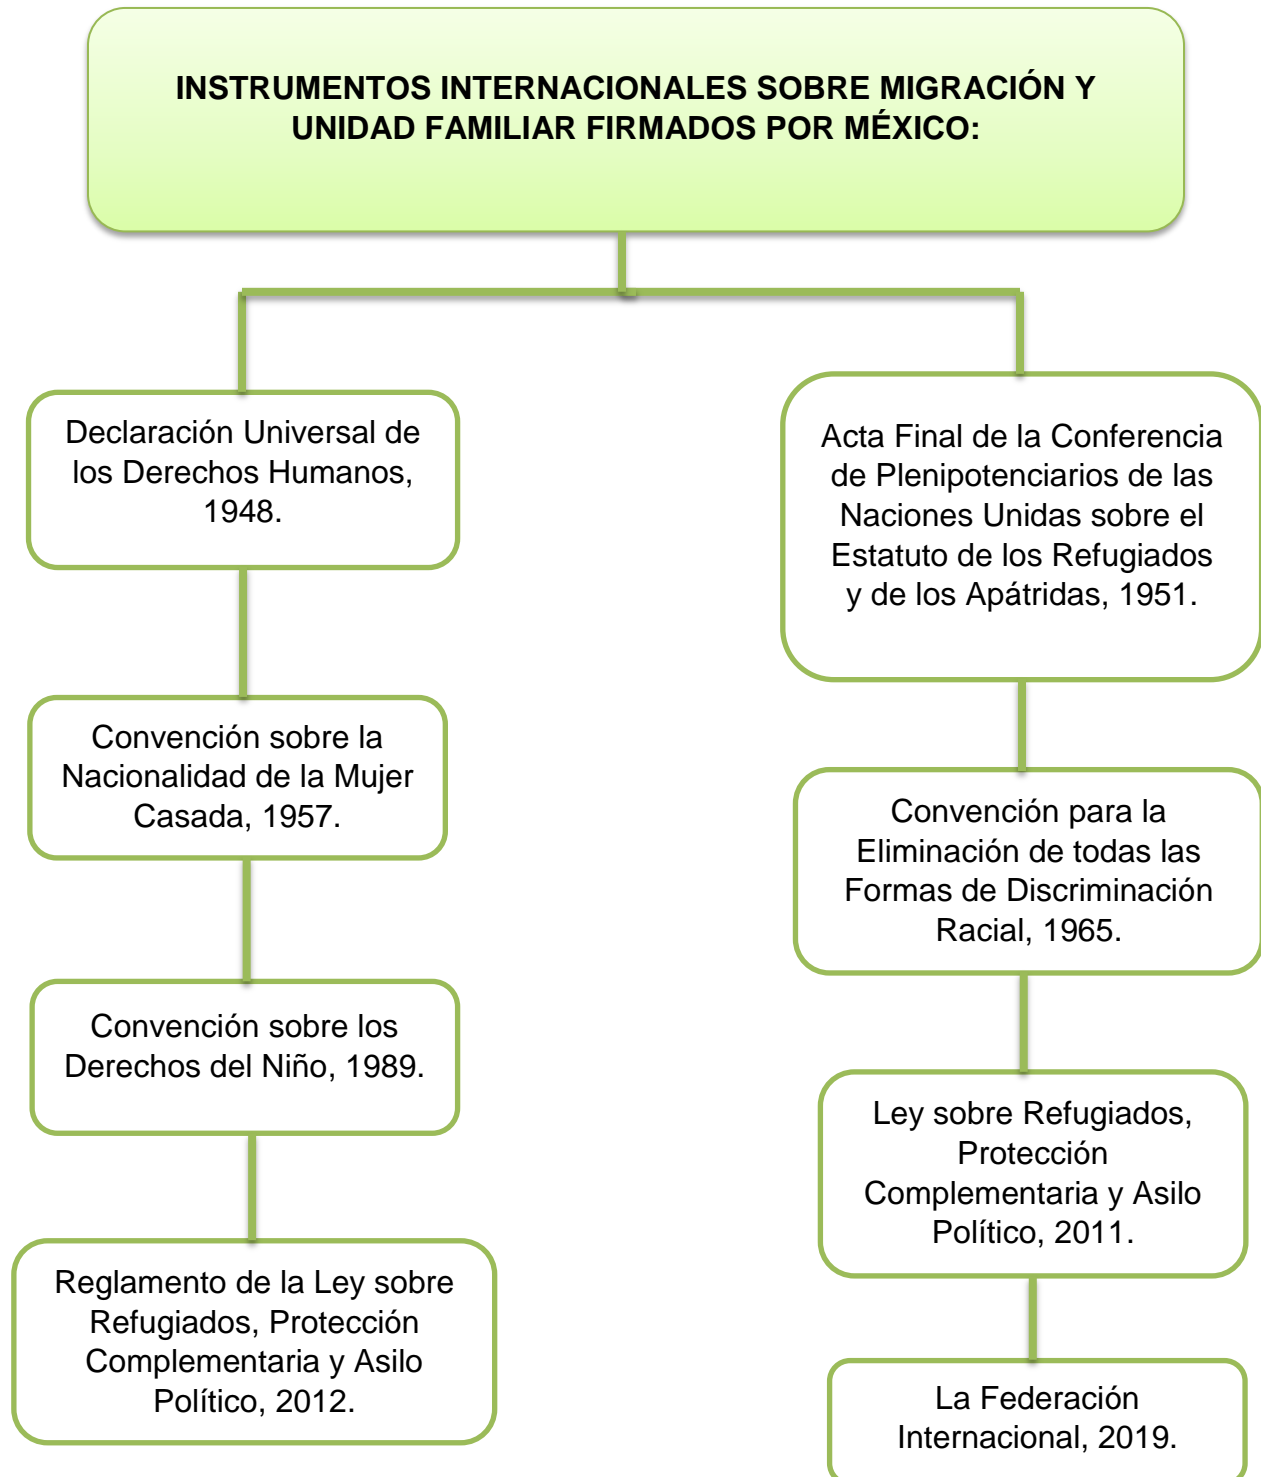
INSTRUMENTOS INTERNACIONALES SOBRE MIGRACIÓN Y UNIDAD FAMILIAR FIRMADOS POR MÉXICO:

Declaración Universal de los Derechos Humanos, 1948.

Convención sobre la Nacionalidad de la Mujer Casada, 1957.

Convención sobre los Derechos del Niño, 1989.

Reglamento de la Ley sobre Refugiados, Protección Complementaria y Asilo Político, 2012.

Acta Final de la Conferencia de Plenipotenciarios de las Naciones Unidas sobre el Estatuto de los Refugiados y de los Apátridas, 1951.

Convención para la Eliminación de todas las Formas de Discriminación Racial, 1965.

Ley sobre Refugiados, Protección Complementaria y Asilo Político, 2011.

La Federación Internacional, 2019.